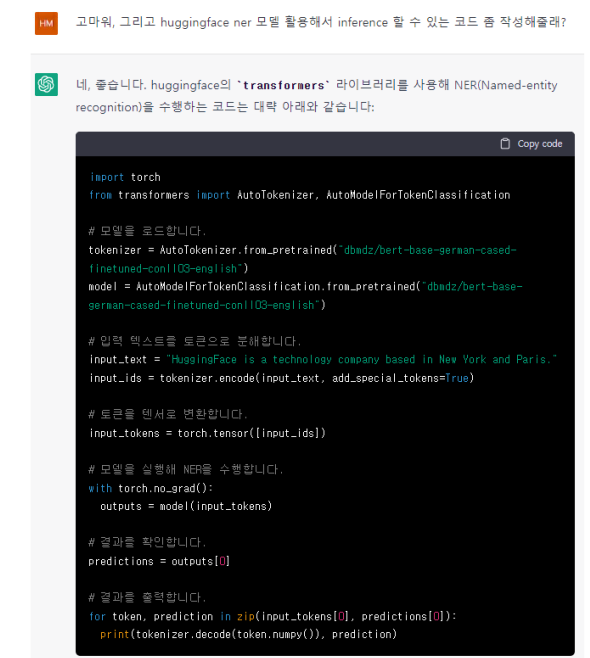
HM

고마워, 그리고 huggingface ner 모델 활용해서 inference 할 수 있는 코드 좀 작성해줄래?

네, 좋습니다. huggingface의 `transformers` 라이브러리를 사용해 NER(Named-entity recognition)을 수행하는 코드는 대략 아래와 같습니다:

Copy code

```
import torch
from transformers import AutoTokenizer, AutoModelForTokenClassification

# 모델을 로드합니다.
tokenizer = AutoTokenizer.from_pretrained("dbmdz/bert-base-german-cased-finetuned-conll03-english")
model = AutoModelForTokenClassification.from_pretrained("dbmdz/bert-base-german-cased-finetuned-conll03-english")

# 입력 텍스트를 토큰으로 분해합니다.
input_text = "HuggingFace is a technology company based in New York and Paris."
input_ids = tokenizer.encode(input_text, add_special_tokens=True)

# 토큰을 텐서로 변환합니다.
input_tokens = torch.tensor([input_ids])

# 모델을 실행해 NER을 수행합니다.
with torch.no_grad():
  outputs = model(input_tokens)

# 결과를 확인합니다.
predictions = outputs[0]

# 결과를 출력합니다.
for token, prediction in zip(input_tokens[0], predictions[0]):
  print(tokenizer.decode(token.numpy()), prediction)
```